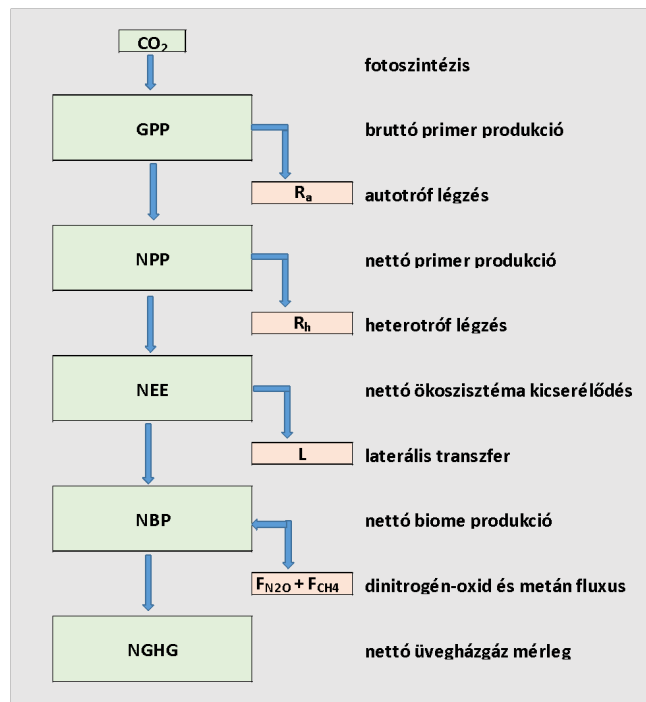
$CO_2$

fotoszintézis

GPP

bruttó primer produkció

$R_a$

autotróf légzés

NPP

nettó primer produkció

$R_h$

heterotróf légzés

NEE

nettó ökoszisztéma kicserélődés

L

laterális transzfer

NBP

nettó biome produkció

$F_{N2O} + F_{CH4}$

dinitrogén-oxid és metán fluxus

NGHG

nettó üvegházgáz mérleg